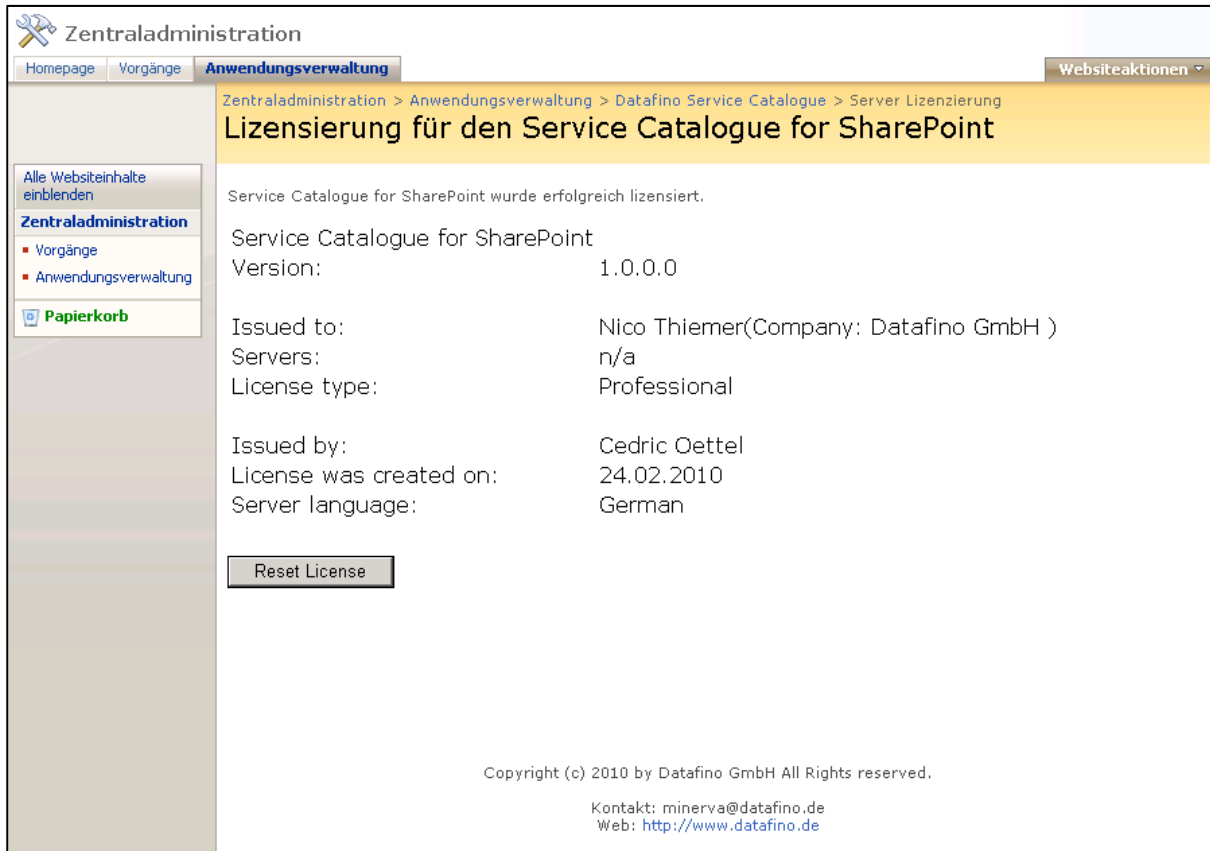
Zentraladministration

Homepage | Vorgänge | Anwendungsverwaltung

Websiteaktionen

Zentraladministration > Anwendungsverwaltung > Datafino Service Catalogue > Server Lizenzierung

Lizensierung für den Service Catalogue for SharePoint

Alle Websiteinhalte einblenden

Zentraladministration

- Vorgänge
- Anwendungsverwaltung

Papierkorb

Service Catalogue for SharePoint wurde erfolgreich lizensiert.

| | |
|---|---|
| Service Catalogue for SharePoint | |
| Version: | 1.0.0.0 |
| Issued to: | Nico Thiemer(Company: Datafino GmbH ) |
| Servers: | n/a |
| License type: | Professional |
| Issued by: | Cedric Oettel |
| License was created on: | 24.02.2010 |
| Server language: | German |

Reset License

Copyright (c) 2010 by Datafino GmbH All Rights reserved.

Kontakt: minerva@datafino.de
Web: http://www.datafino.de